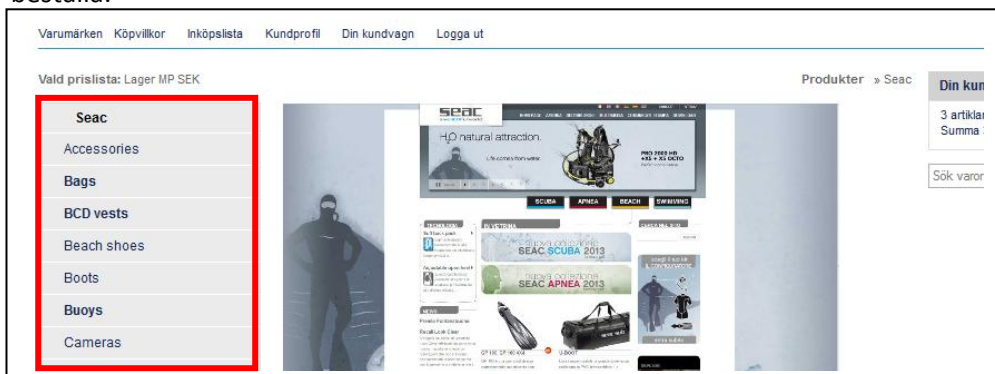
beställa.

Varumärken Köpvillkor Inköpslista Kundprofil Din kundvagn Logga ut

Vald prislista: Lager MP SEK

Produkter » Seac

Din kun

3 artiklar
Summa

Sök varor

Seac
Accessories
Bags
BCD vests
Beach shoes
Boots
Buoys
Cameras

seac

$H_2O$ natural attraction.

SCUBA APNEA BEACH SWIMMING

SEAC SCUBA 2013

SEAC APNEA 2013

U-BOOT